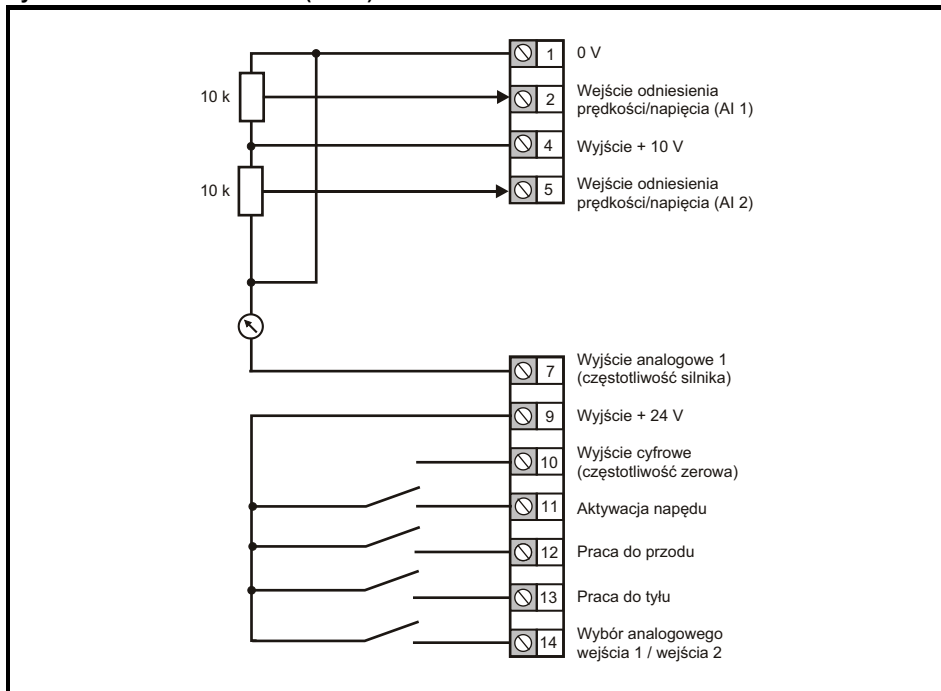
10 k

10 k

1 0 V

2 Wejście odniesienia prędkości/napięcia (AI 1)

4 Wyjście + 10 V

5 Wejście odniesienia prędkości/napięcia (AI 2)

7 Wyjście analogowe 1 (częstotliwość silnika)

9 Wyjście + 24 V

10 Wyjście cyfrowe (częstotliwość zerowa)

11 Aktywacja napędu

12 Praca do przodu

13 Praca do tyłu

14 Wybór analogowego wejścia 1 / wejścia 2